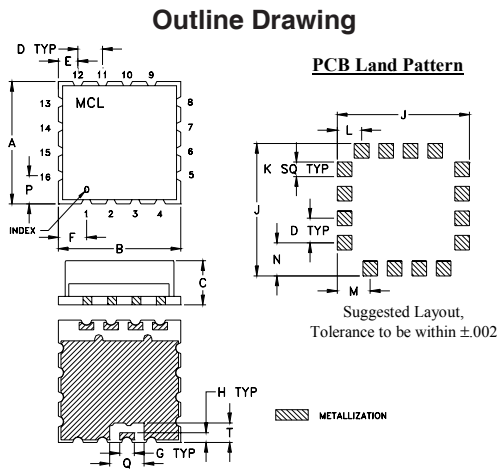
Outline Drawing

D TYP
E
12 11 10 9
MCL
13
14
15
16
8
7
6
5
A
P
INDEX
1 2 3 4
F
B
C
H TYP
T
Q
G TYP

PCB Land Pattern

J
L
K SQ TYP
J
D TYP
N
M

Suggested Layout, Tolerance to be within ±.002

METALLIZATION